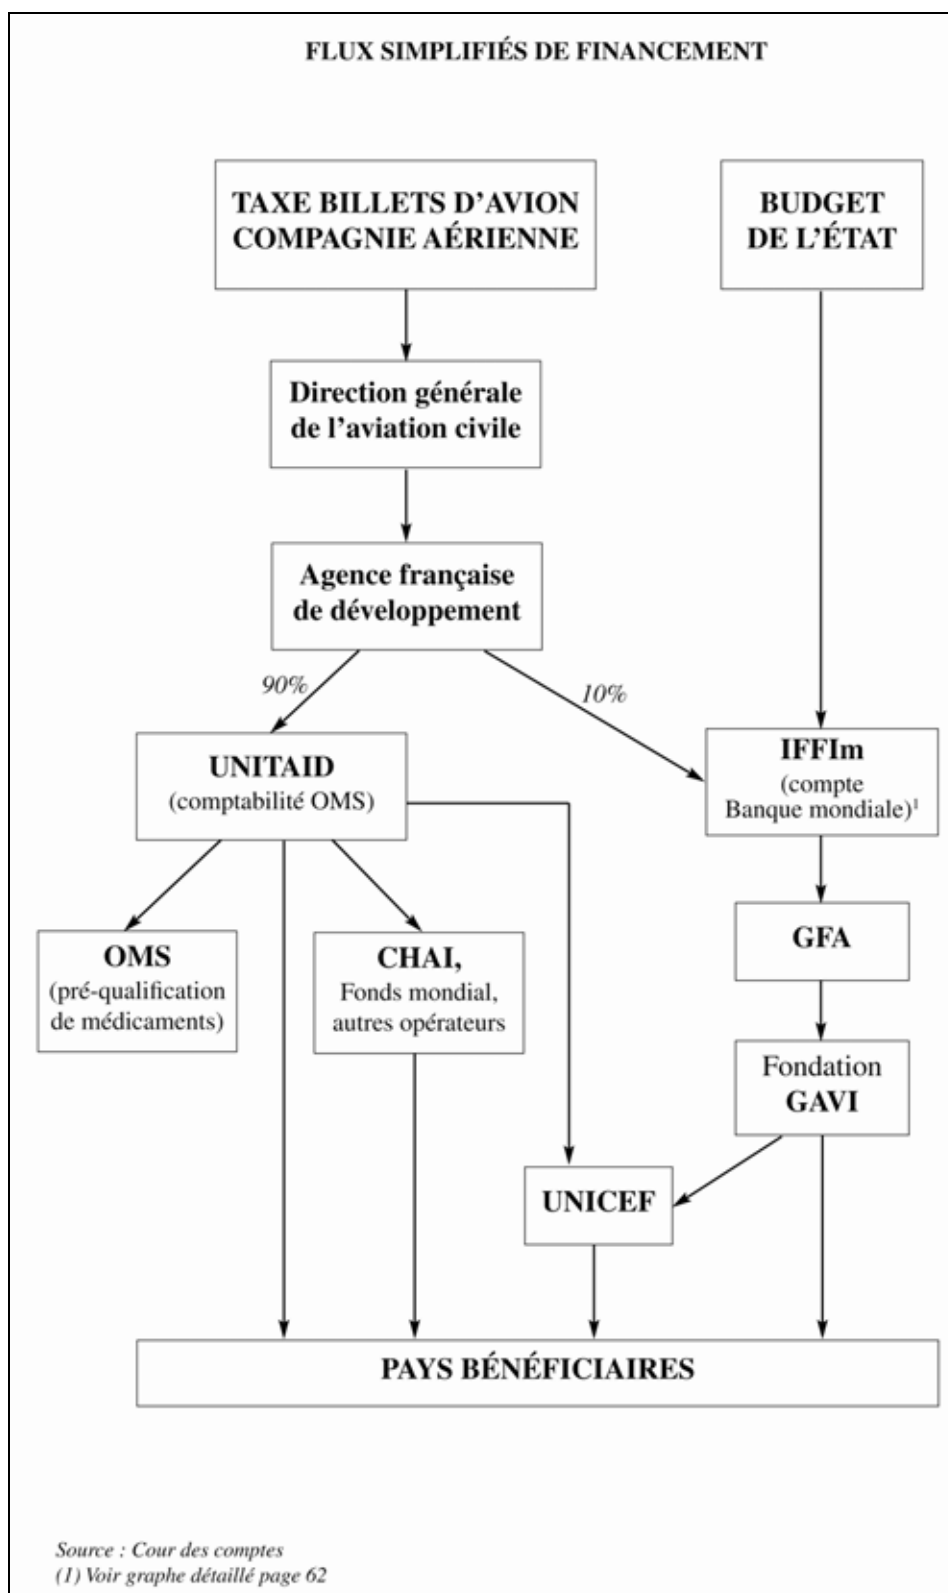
FLUX SIMPLIFIÉS DE FINANCEMENT

TAXE BILLETS D'AVION COMPAGNIE AÉRIENNE

BUDGET DE L'ÉTAT

Direction générale de l'aviation civile

Agence française de développement

90%

10%

UNITAID (comptabilité OMS)

IFFIm (compte Banque mondiale)$^1$

OMS (pré-qualification de médicaments)

CHAI, Fonds mondial, autres opérateurs

GFA

Fondation GAVI

UNICEF

PAYS BÉNÉFICIAIRES

Source : Cour des comptes
(1) Voir graphe détaillé page 62